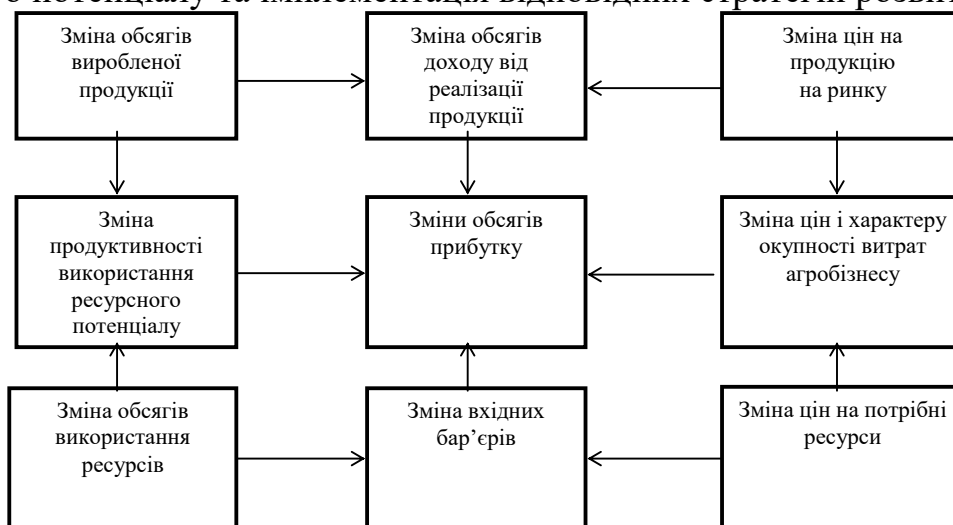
о потенціалу та імплементація відповідних стратегій розвитку

Зміна обсягів виробленої продукції

Зміна обсягів доходу від реалізації продукції

Зміна цін на продукцію на ринку

Зміна продуктивності використання ресурсного потенціалу

Зміни обсягів прибутку

Зміна цін і характеру окупності витрат агробізнесу

Зміна обсягів використання ресурсів

Зміна вхідних бар'єрів

Зміна цін на потрібні ресурси